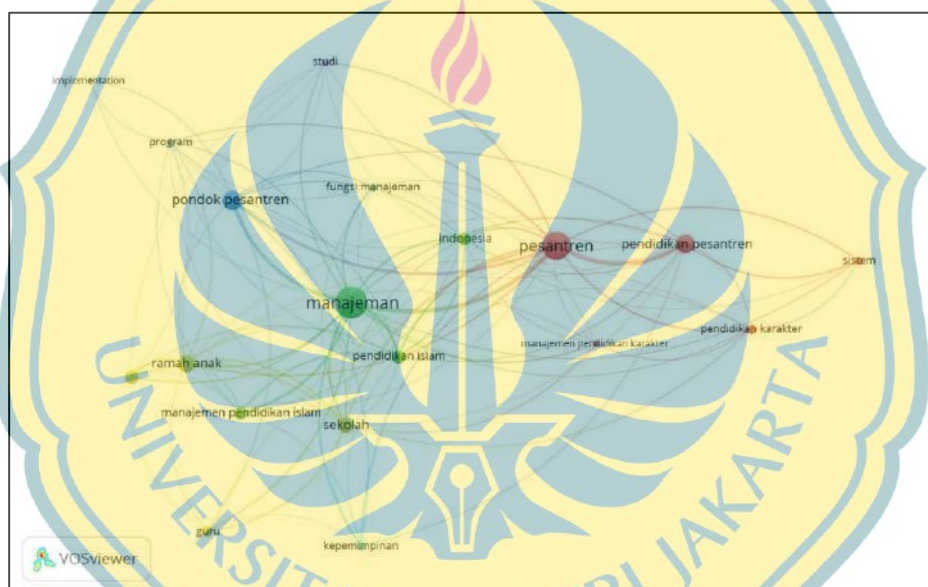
implementation

studi

program

fungsi manajemen

pondok pesantren

Indonesia

pesantren

pendidikan pesantren

sistem

manajemen

pendidikan karakter

manajemen pendidikan karakter

pendidikan islam

ramah anak

manajemen pendidikan islam

sekolah

guru

kepemimpinan

VOSviewer

UNIVERSITAS NEGERI JAKARTA